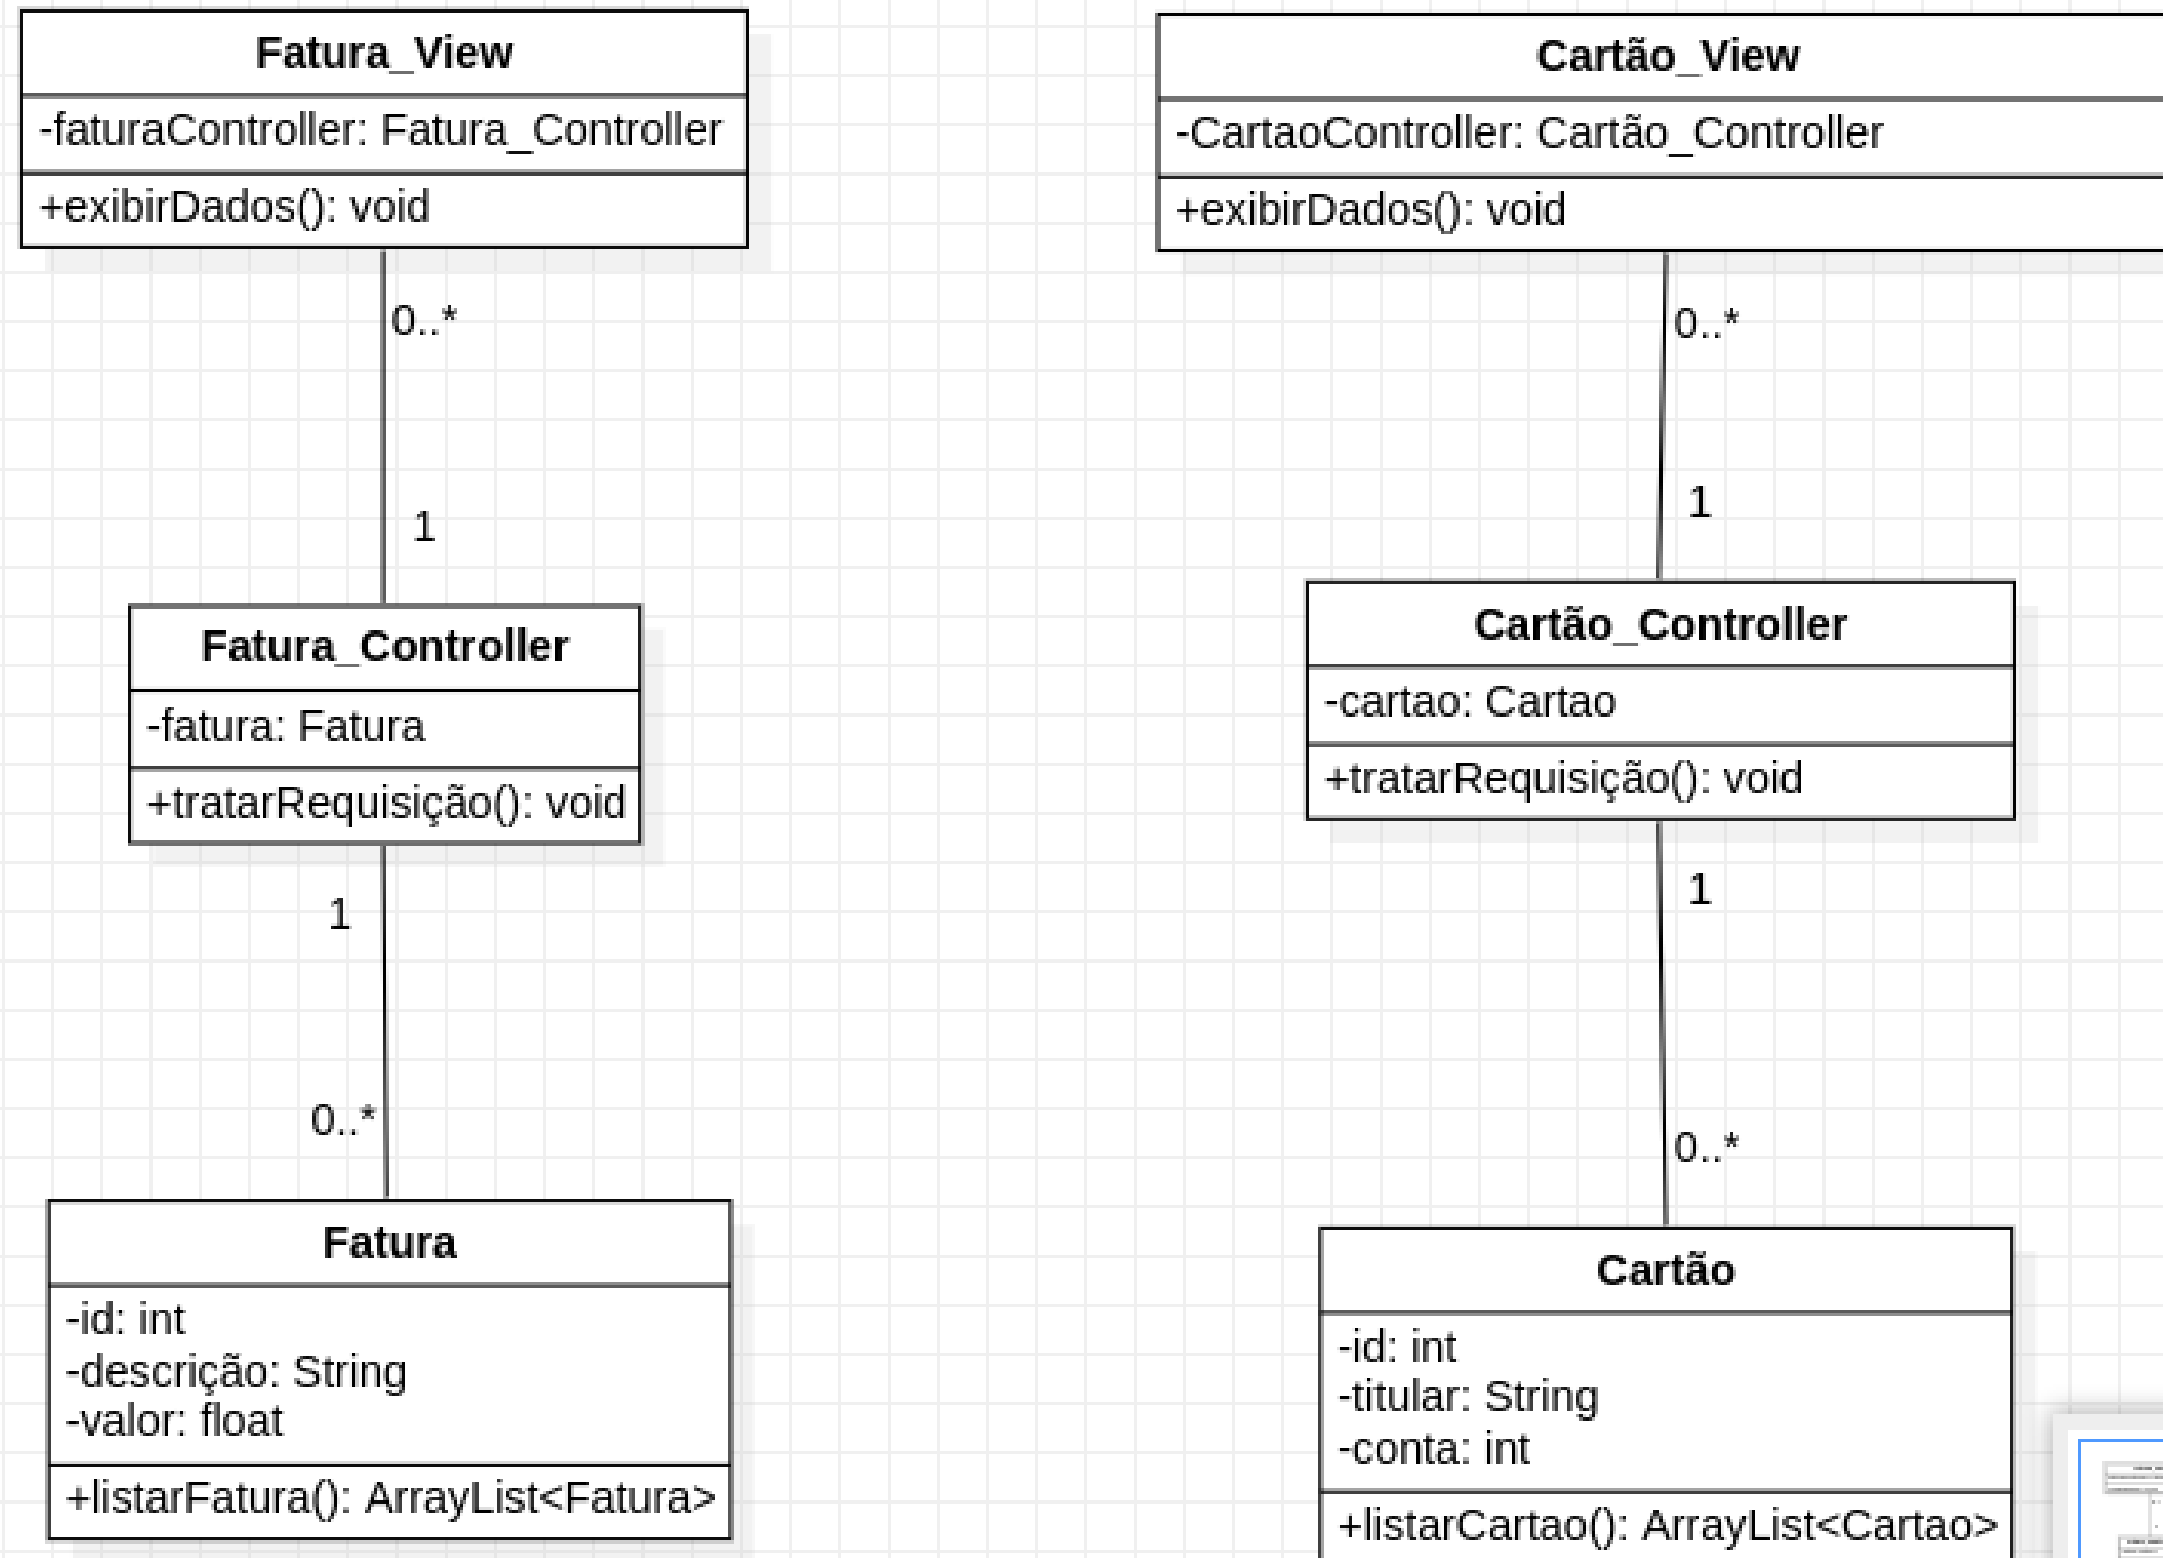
Fatura_View

-faturaController: Fatura_Controller

+exibirDados(): void

0..*

1

Fatura_Controller

-fatura: Fatura

+tratarRequisição(): void

1

0..*

Fatura

-id: int
-descrição: String
-valor: float

+listarFatura(): ArrayList<Fatura>

Cartão_View

-CartaoController: Cartão_Controller

+exibirDados(): void

0..*

1

Cartão_Controller

-cartao: Cartao

+tratarRequisição(): void

1

0..*

Cartão

-id: int
-titular: String
-conta: int

+listarCartao(): ArrayList<Cartao>